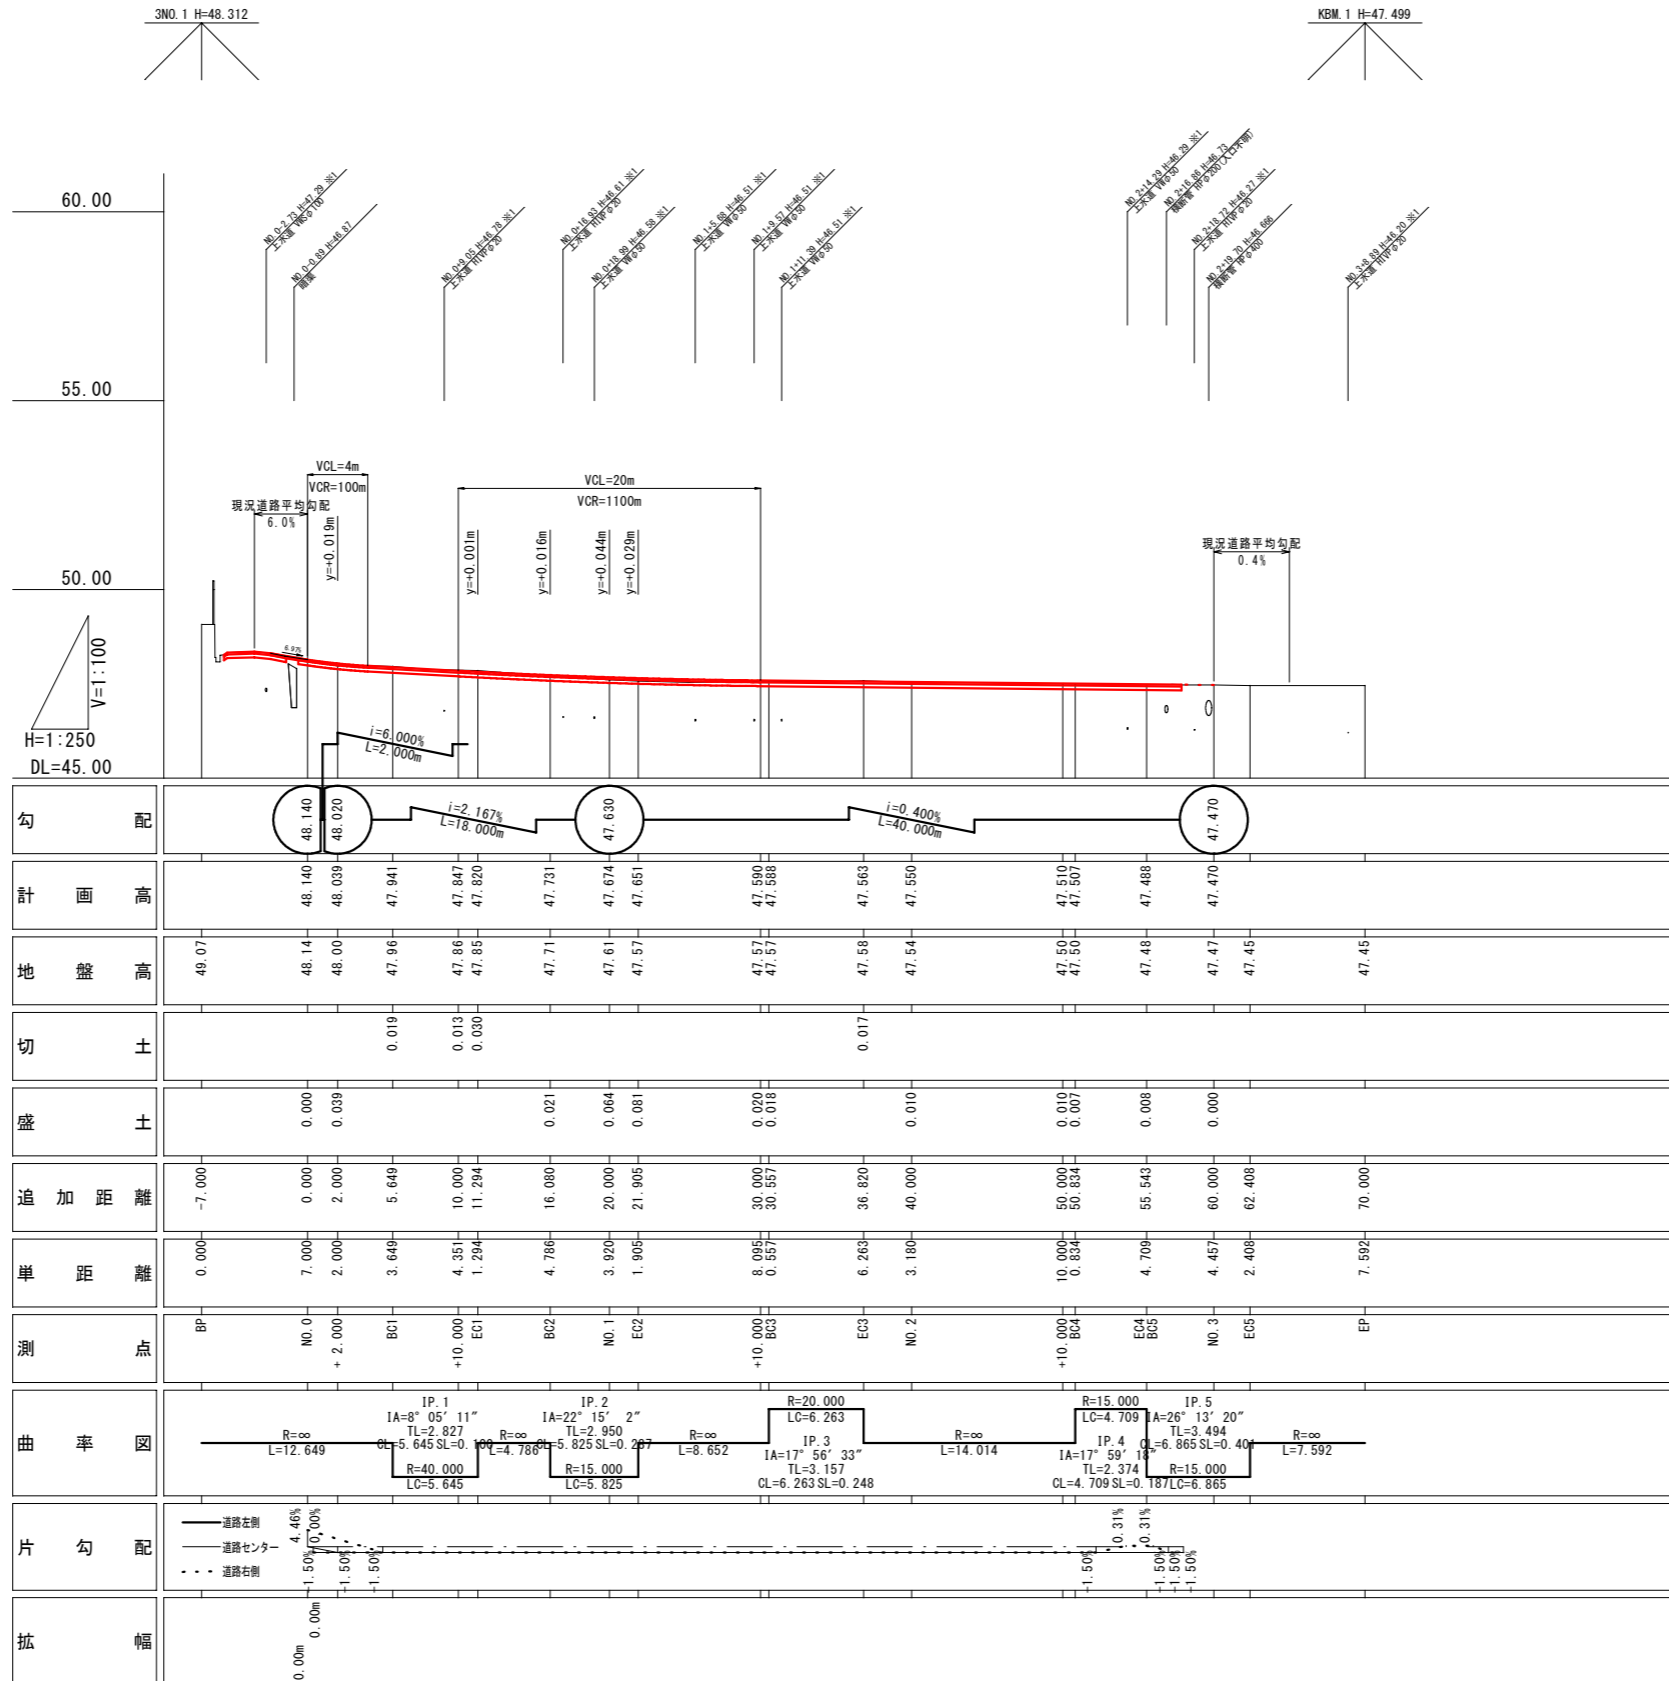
3NO.1 H=48.312

KBM.1 H=47.499

60.00

55.00

50.00

V=1:100

H=1:250

DL=45.00

NO.0-2.73 H=47.29 ※1 上水道 VPφ100

NO.0-0.69 H=46.87 暗渠

NO.0+9.05 H=46.78 ※1 上水道 HIVPφ20

NO.0+16.83 H=46.61 ※1 上水道 HIVPφ20

NO.0+18.99 H=46.58 ※1 上水道 VPφ50

NO.1+5.68 H=46.51 ※1 上水道 VPφ50

NO.1+9.57 H=46.51 ※1 上水道 VPφ50

NO.1+11.39 H=46.51 ※1 上水道 VPφ50

NO.2+14.29 H=46.29 ※1 上水道 VPφ50

NO.2+16.86 H=46.73 横断管 HPφ200(入口天端)

NO.2+18.72 H=46.27 ※1 上水道 HIVPφ20

NO.2+19.70 H=46.666 横断管 HPφ400

NO.3+8.69 H=46.20 ※1 上水道 HIVPφ20

VCL=4m
VCR=100m

現況道路平均勾配
6.0%

y=+0.019m

VCL=20m
VCR=1100m

y=+0.001m

y=+0.016m

y=+0.044m

y=+0.029m

現況道路平均勾配
0.4%

6.0%

i=6.000%
L=2.000m

| 勾配 | 48.140 | 48.020 | i=2.167% L=18.000m | 47.630 | i=0.400% L=40.000m | 47.470 |

| 計画高 | 48.140 | 48.039 | 47.941 | 47.847 | 47.820 | 47.731 | 47.674 | 47.651 | 47.590 | 47.588 | 47.563 | 47.550 | 47.510 | 47.507 | 47.488 | 47.470 |

| 地盤高 | 49.07 | 48.14 | 48.00 | 47.96 | 47.86 | 47.85 | 47.71 | 47.61 | 47.57 | 47.57 | 47.57 | 47.58 | 47.54 | 47.50 | 47.50 | 47.48 | 47.47 | 47.45 | 47.45 |

| 切土 | 0.019 | 0.013 | 0.030 | 0.017 |

| 盛土 | 0.000 | 0.039 | 0.021 | 0.064 | 0.081 | 0.020 | 0.018 | 0.010 | 0.010 | 0.007 | 0.008 | 0.000 |

| 追加距離 | -7.000 | 0.000 | 2.000 | 5.649 | 10.000 | 11.294 | 16.080 | 20.000 | 21.905 | 30.000 | 30.557 | 36.820 | 40.000 | 50.000 | 50.834 | 55.543 | 60.000 | 62.408 | 70.000 |

| 単距離 | 0.000 | 7.000 | 2.000 | 3.649 | 4.351 | 1.294 | 4.786 | 3.920 | 1.905 | 8.095 | 0.557 | 6.263 | 3.180 | 10.000 | 0.834 | 4.709 | 4.457 | 2.408 | 7.592 |

| 測点 | BP | NO.0 | +2.000 | BC1 | +10.000 | EC1 | BC2 | NO.1 | EC2 | +10.000 | BC3 | EC3 | NO.2 | +10.000 | BC4 | EC4 BC5 | NO.3 | EC5 | EP |

曲率図
R=∞ L=12.649
IP.1 IA=8° 05′ 11″ TL=2.827 CL=5.645 SL=0.100
R=40.000 LC=5.645
R=∞ L=4.786
IP.2 IA=22° 15′ 2″ TL=2.950 CL=5.825 SL=0.287
R=15.000 LC=5.825
R=∞ L=8.652
R=20.000 LC=6.263
IP.3 IA=17° 56′ 33″ TL=3.157 CL=6.263 SL=0.248
R=∞ L=14.014
R=15.000 LC=4.709
IP.4 IA=17° 59′ 18″ TL=2.374 CL=4.709 SL=0.187
IP.5 IA=26° 13′ 20″ TL=3.494 CL=6.865 SL=0.401
R=15.000 LC=6.865
R=∞ L=7.592

片勾配
道路左側
道路センター
道路右側
4.46% 0.00% -1.50% -1.50% -1.50% -1.50% 0.31% 0.31% -1.50% -1.50% -1.50%

拡幅
0.00m 0.00m